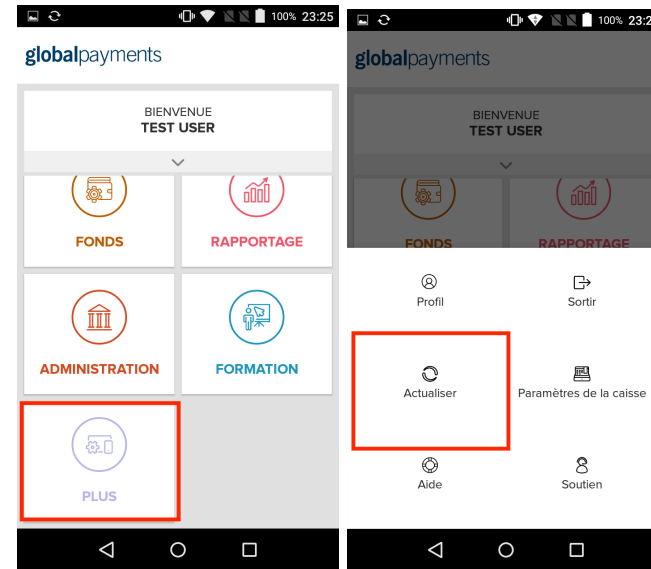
100% 23:25

globalpayments

BIENVENUE
TEST USER

FONDS

RAPPORTAGE

ADMINISTRATION

FORMATION

PLUS

100% 23:2

globalpayments

BIENVENUE
TEST USER

FONDS

RAPPORTAGE

Profil

Sortir

Actualiser

Paramètres de la caisse

Aide

Soutien